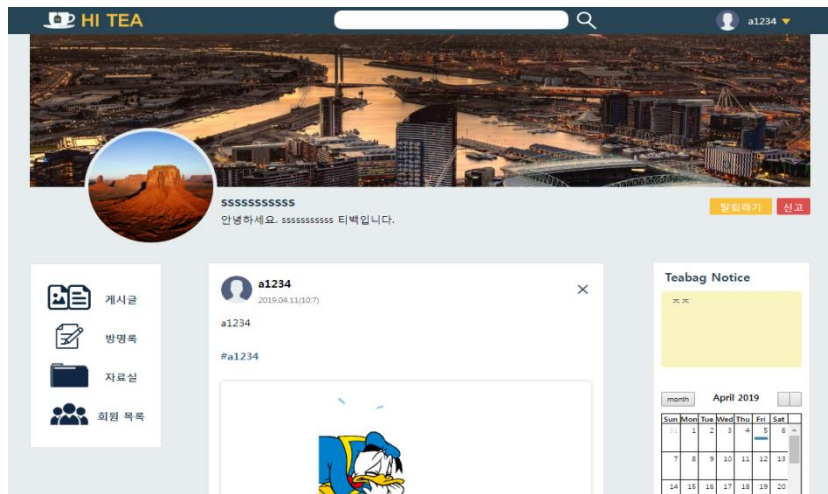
HI TEA

a1234

sssssssssss
안녕하세요. sssssssssss 티백입니다.

탈퇴하기
신고

게시글
방명록
자료실
회원 목록

a1234
2019.04.11(10:7)

a1234

#a1234

Teabag Notice

ㅈㅈ

month
April 2019

| Sun | Mon | Tue | Wed | Thu | Fri | Sat |
|---|---|---|---|---|---|---|
| 31 | 1 | 2 | 3 | 4 | 5 | 6 |
| 7 | 8 | 9 | 10 | 11 | 12 | 13 |
| 14 | 15 | 16 | 17 | 18 | 19 | 20 |